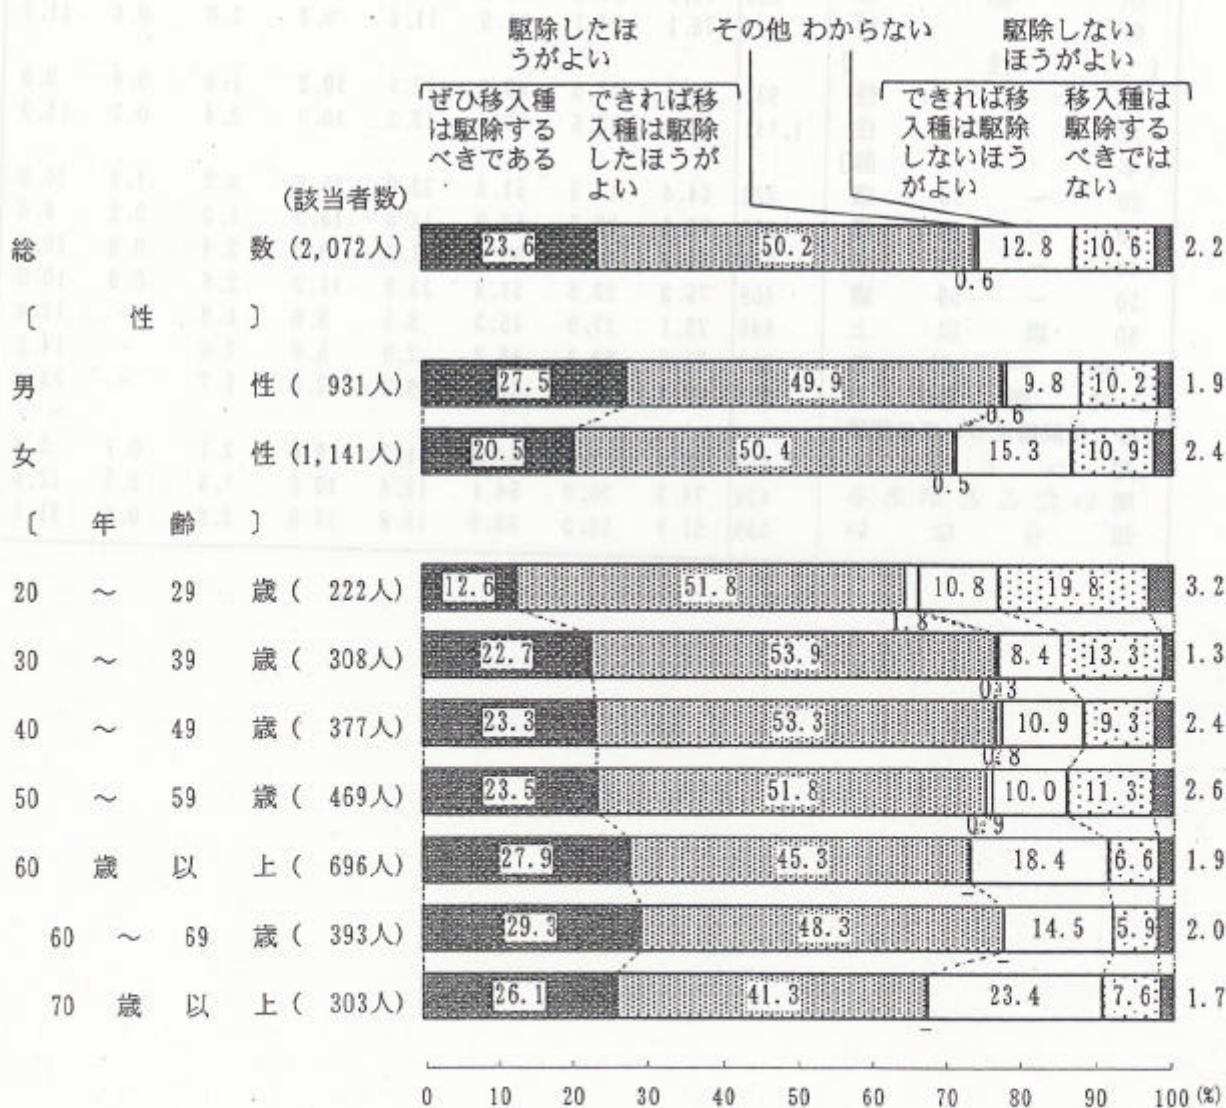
駆除したほうがよい

その他 わからない

駆除しないほうがよい

ぜひ移入種は駆除するべきである

できれば移入種は駆除したほうがよい

できれば移入種は駆除しないほうがよい

移入種は駆除するべきではない

(該当者数)

総 数 (2,072人) 23.6 50.2 0.6 12.8 10.6 2.2

〔 性 〕

男 性 ( 931人) 27.5 49.9 0.6 9.8 10.2 1.9

女 性 (1,141人) 20.5 50.4 0.5 15.3 10.9 2.4

〔 年 齢 〕

20 ～ 29 歳 ( 222人) 12.6 51.8 1.8 10.8 19.8 3.2

30 ～ 39 歳 ( 308人) 22.7 53.9 0.3 8.4 13.3 1.3

40 ～ 49 歳 ( 377人) 23.3 53.3 0.8 10.9 9.3 2.4

50 ～ 59 歳 ( 469人) 23.5 51.8 0.9 10.0 11.3 2.6

60 歳 以 上 ( 696人) 27.9 45.3 – 18.4 6.6 1.9

60 ～ 69 歳 ( 393人) 29.3 48.3 – 14.5 5.9 2.0

70 歳 以 上 ( 303人) 26.1 41.3 – 23.4 7.6 1.7

0 10 20 30 40 50 60 70 80 90 100 (%)